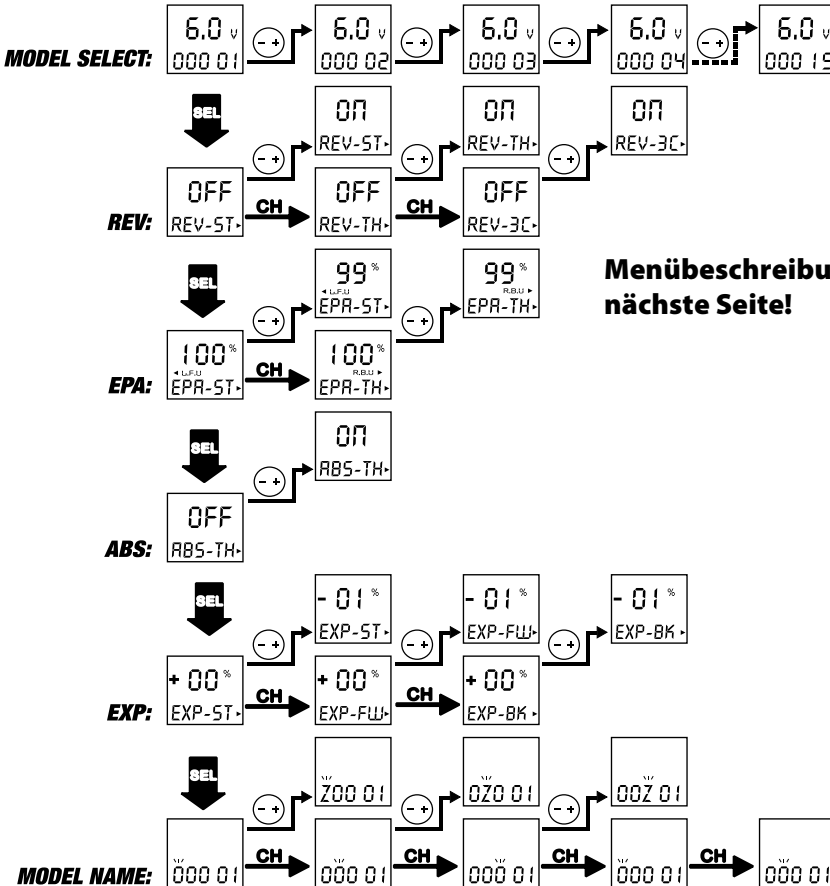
MODEL SELECT:
6.0 V
000 01
- +
6.0 V
000 02
- +
6.0 V
000 03
- +
6.0 V
000 04
- +
6.0 V
000 1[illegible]

SEL

ON
REV-ST
- +
ON
REV-TH
- +
ON
REV-3C

REV:
OFF
REV-ST
CH
OFF
REV-TH
CH
OFF
REV-3C

SEL

99 %
L.F.U
EPA-ST
- +
99 %
R.B.U
EPA-TH

Menübeschreibu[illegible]
nächste Seite!

EPA:
100 %
L.F.U
EPA-ST
CH
100 %
R.B.U
EPA-TH

SEL

ON
ABS-TH
- +

ABS:
OFF
ABS-TH

SEL

- 01 %
EXP-ST
- +
- 01 %
EXP-FW
- +
- 01 %
EXP-BK

EXP:
+ 00 %
EXP-ST
CH
+ 00 %
EXP-FW
CH
+ 00 %
EXP-BK

SEL

Z00 01
- +
0Z0 01
- +
00Z 01

MODEL NAME:
000 01
CH
000 01
CH
000 01
CH
000 01
CH
000 0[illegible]